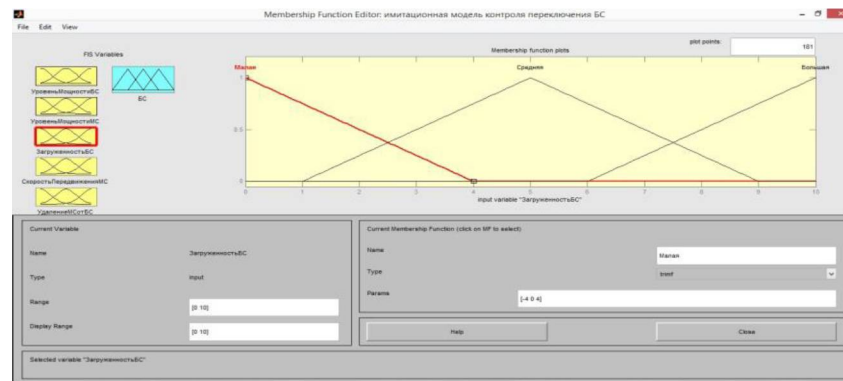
Membership Function Editor: имитационная модель контроля переключения БС

File Edit View

FIS Variables

УровеньМощностиБС

БС

УровеньМощностиМС

ЗагруженностьБС

СкоростьПередвиженияМС

УдалениеМСотБС

plot points: 181

Membership function plots

Малая

Средняя

Большая

1

0.5

0

0 1 2 3 4 5 6 7 8 9 10

input variable "ЗагруженностьБС"

Current Variable

Name ЗагруженностьБС

Type input

Range [0 10]

Display Range [0 10]

Current Membership Function (click on MF to select)

Name Малая

Type trimf

Params [-4 0 4]

Help

Close

Selected variable "ЗагруженностьБС"